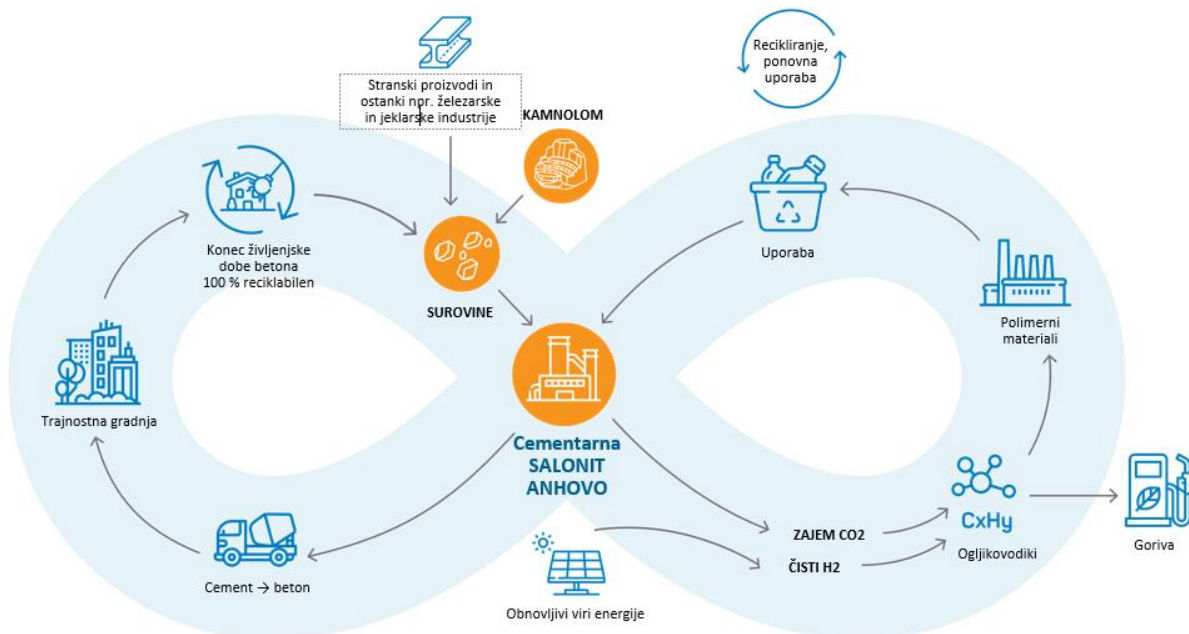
Stranski proizvodi in ostanki npr. železarske in jeklarske industrije

KAMNOLOM

Recikliranje, ponovna uporaba

Konec življenjske dobe betona 100 % reciklabilen

SUROVINE

Uporaba

Polimerni materiali

Trajnostna gradnja

Cementarna SALONIT ANHOVO

CxHy

Ogljikovodiki

Goriva

ZAJEM CO2

ČISTI H2

Cement → beton

Obnovljivi viri energije